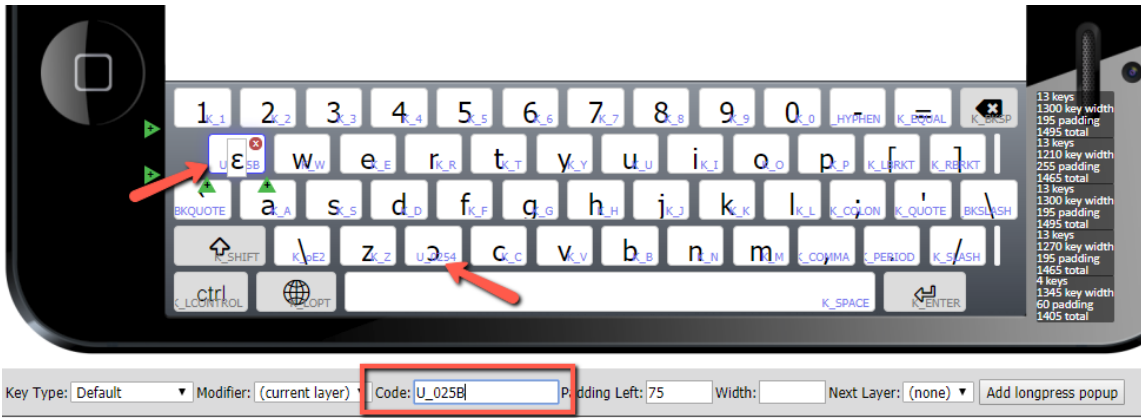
1 K_1 2 K_2 3 K_3 4 K_4 5 K_5 6 K_6 7 K_7 8 K_8 9 K_9 0 K_0 - K_HYPHEN = K_EQUAL K_BKSP

U_025B ɛ w K_W e K_E r K_R t K_T y K_Y u K_U i K_I o K_O p K_P [ K_LBRKT ] K_RBRKT

` K_BKQUOTE a K_A s K_S d K_D f K_F g K_G h K_H j K_J k K_K l K_L ; K_COLON ' K_QUOTE \ K_BKSLASH

K_SHIFT \ K_oE2 z K_Z ɔ U_0254 c K_C v K_V b K_B n K_N m K_M , K_COMMA . K_PERIOD / K_SLASH

ctrl K_LCONTROL K_LOPT K_SPACE K_ENTER

13 keys
1300 key width
195 padding
1495 total
13 keys
1210 key width
255 padding
1465 total
13 keys
1300 key width
195 padding
1495 total
13 keys
1270 key width
195 padding
1465 total
4 keys
1345 key width
60 padding
1405 total

Key Type: Default ▼ Modifier: (current layer) ▼ Code: U_025B Padding Left: 75 Width: Next Layer: (none) ▼ Add longpress popup